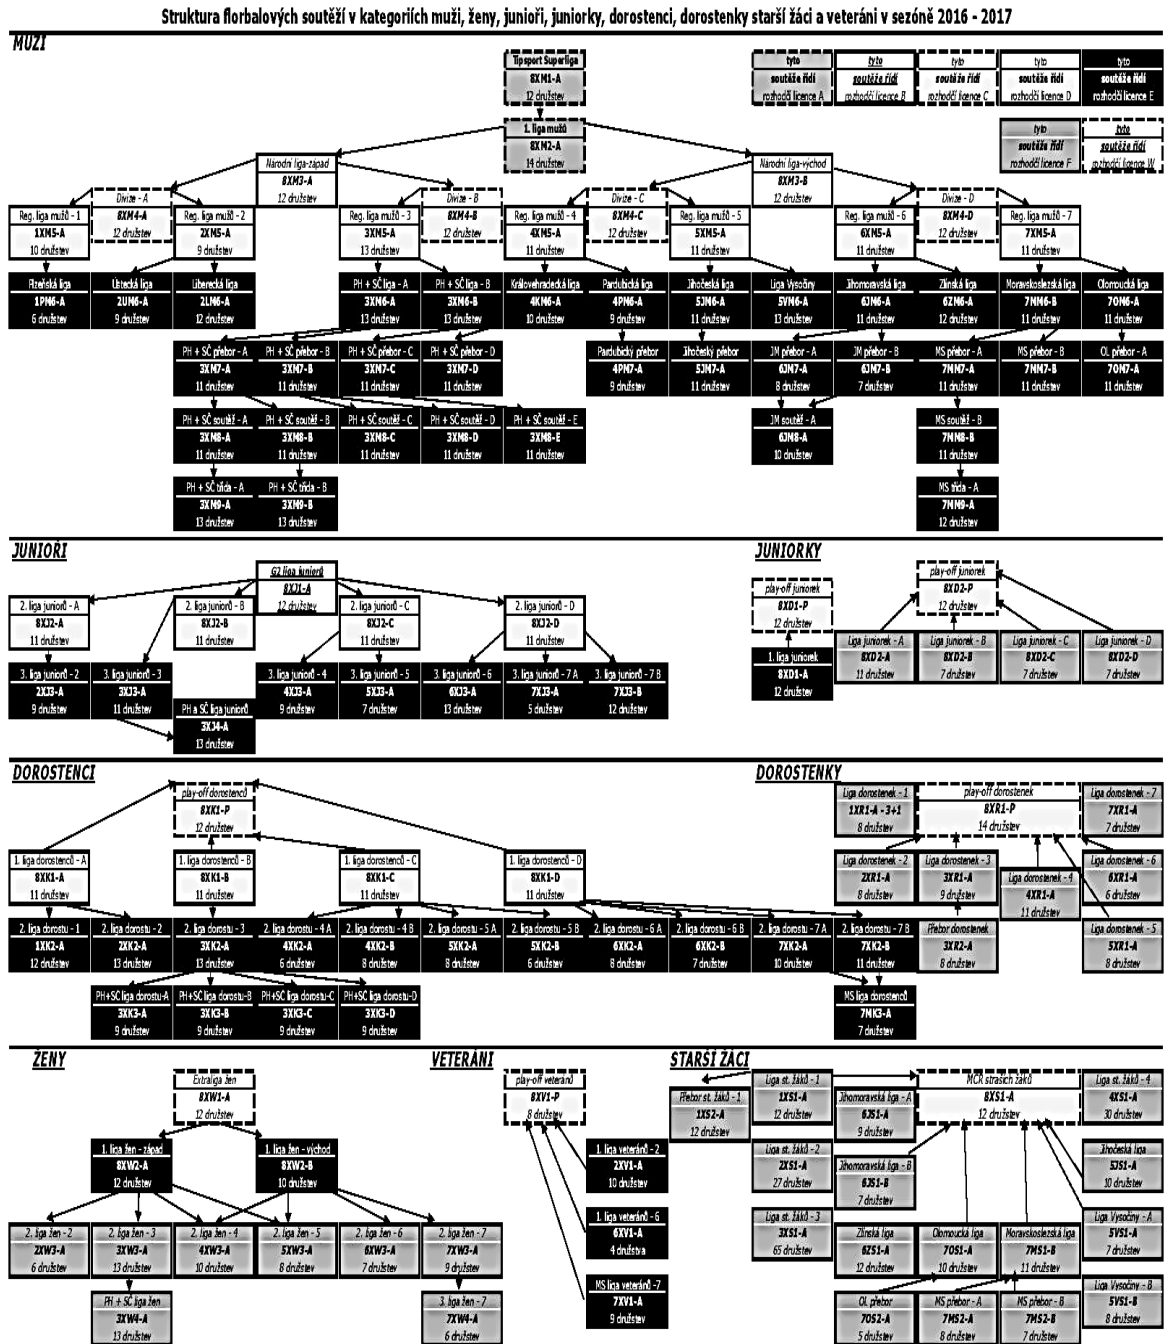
Struktura florbalových soutěží v kategoriích muži, ženy, junioři, juniorky, dorostenci, dorostenky starší žáci a veteráni v sezóně 2016 - 2017

MUŽI

Tipsport Superliga
8XM1-A
12 družstev

tyto soutěže řídí rozhodčí licence A

tyto soutěže řídí rozhodčí licence B

tyto soutěže řídí rozhodčí licence C

tyto soutěže řídí rozhodčí licence D

tyto soutěže řídí rozhodčí licence E

1. liga mužů
8XM2-A
14 družstev

tyto soutěže řídí rozhodčí licence F

tyto soutěže řídí rozhodčí licence W

Národní liga-západ
8XM3-A
12 družstev

Národní liga-východ
8XM3-B
12 družstev

Divize - A
8XM4-A
12 družstev

Divize - B
8XM4-B
12 družstev

Divize - C
8XM4-C
12 družstev

Divize - D
8XM4-D
12 družstev

Reg. liga mužů - 1
1XM5-A
10 družstev

Reg. liga mužů - 2
2XM5-A
9 družstev

Reg. liga mužů - 3
3XM5-A
13 družstev

Reg. liga mužů - 4
4XM5-A
11 družstev

Reg. liga mužů - 5
5XM5-A
11 družstev

Reg. liga mužů - 6
6XM5-A
11 družstev

Reg. liga mužů - 7
7XM5-A
11 družstev

Plzeňská liga
1PM6-A
6 družstev

Ústecká liga
2UM6-A
9 družstev

Liberecká liga
2LM6-A
12 družstev

PH + SČ liga - A
3XM6-A
13 družstev

PH + SČ liga - B
3XM6-B
13 družstev

Královehradecká liga
4KM6-A
10 družstev

Pardubická liga
4PM6-A
9 družstev

Jihočeská liga
5JM6-A
11 družstev

Liga Vysočiny
5VM6-A
13 družstev

Jihomoravská liga
6JM6-A
11 družstev

Zlínská liga
6ZM6-A
12 družstev

Moravskoslezská liga
7MM6-B
11 družstev

Olomoucká liga
7OM6-A
11 družstev

PH + SČ přebor - A
3XM7-A
11 družstev

PH + SČ přebor - B
3XM7-B
11 družstev

PH + SČ přebor - C
3XM7-C
11 družstev

PH + SČ přebor - D
3XM7-D
11 družstev

Pardubický přebor
4PM7-A
9 družstev

Jihočeský přebor
5JM7-A
11 družstev

JM přebor - A
6JM7-A
8 družstev

JM přebor - B
6JM7-B
7 družstev

MS přebor - A
7MM7-A
11 družstev

MS přebor - B
7MM7-B
11 družstev

OL přebor - A
7OM7-A
11 družstev

PH + SČ soutěž - A
3XM8-A
11 družstev

PH + SČ soutěž - B
3XM8-B
11 družstev

PH + SČ soutěž - C
3XM8-C
11 družstev

PH + SČ soutěž - D
3XM8-D
11 družstev

PH + SČ soutěž - E
3XM8-E
11 družstev

JM soutěž - A
6JM8-A
10 družstev

MS soutěž - B
7MM8-B
11 družstev

PH + SČ třída - A
3XM9-A
13 družstev

PH + SČ třída - B
3XM9-B
13 družstev

MS třída - A
7MM9-A
11 družstev

JUNIOŘI

G2 liga juniorů
8XJ1-A
12 družstev

2. liga juniorů - A
8XJ2-A
11 družstev

2. liga juniorů - B
8XJ2-B
11 družstev

2. liga juniorů - C
8XJ2-C
11 družstev

2. liga juniorů - D
8XJ2-D
11 družstev

3. liga juniorů - 2
2XJ3-A
9 družstev

3. liga juniorů - 3
3XJ3-A
11 družstev

3. liga juniorů - 4
4XJ3-A
9 družstev

3. liga juniorů - 5
5XJ3-A
7 družstev

3. liga juniorů - 6
6XJ3-A
13 družstev

3. liga juniorů - 7 A
7XJ3-A
5 družstev

3. liga juniorů - 7 B
7XJ3-B
12 družstev

PH a SČ liga juniorů
3XJ4-A
13 družstev

JUNIORKY

play-off juniorek
8XD1-P
12 družstev

1. liga juniorek
8XD1-A
12 družstev

play-off juniorek
8XD2-P
12 družstev

Liga juniorek - A
8XD2-A
11 družstev

Liga juniorek - B
8XD2-B
7 družstev

Liga juniorek - C
8XD2-C
7 družstev

Liga juniorek - D
8XD2-D
7 družstev

DOROSTENCI

play-off dorostenců
8XK1-P
12 družstev

1. liga dorostenců - A
8XK1-A
11 družstev

1. liga dorostenců - B
8XK1-B
11 družstev

1. liga dorostenců - C
8XK1-C
11 družstev

1. liga dorostenců - D
8XK1-D
11 družstev

2. liga dorostu - 1
1XK2-A
12 družstev

2. liga dorostu - 2
2XK2-A
13 družstev

2. liga dorostu - 3
3XK2-A
13 družstev

2. liga dorostu - 4 A
4XK2-A
6 družstev

2. liga dorostu - 4 B
4XK2-B
8 družstev

2. liga dorostu - 5 A
5XK2-A
8 družstev

2. liga dorostu - 5 B
5XK2-B
6 družstev

2. liga dorostu - 6 A
6XK2-A
8 družstev

2. liga dorostu - 6 B
6XK2-B
7 družstev

2. liga dorostu - 7 A
7XK2-A
10 družstev

2. liga dorostu - 7 B
7XK2-B
11 družstev

PH+SČ liga dorostu-A
3XK3-A
9 družstev

PH+SČ liga dorostu-B
3XK3-B
9 družstev

PH+SČ liga dorostu-C
3XK3-C
9 družstev

PH+SČ liga dorostu-D
3XK3-D
9 družstev

MS liga dorostenců
7MK3-A
11 družstev

DOROSTENKY

Liga dorostenek - 1
1XR1-A - 3+1
8 družstev

play-off dorostenek
8XR1-P
14 družstev

Liga dorostenek - 7
7XR1-A
7 družstev

Liga dorostenek - 2
2XR1-A
8 družstev

Liga dorostenek - 3
3XR1-A
9 družstev

Liga dorostenek - 4
4XR1-A
11 družstev

Liga dorostenek - 6
6XR1-A
6 družstev

Přebor dorostenek
3XR2-A
8 družstev

Liga dorostenek - 5
5XR1-A
8 družstev

ŽENY

Extraliga žen
8XW1-A
12 družstev

1. liga žen - západ
8XW2-A
12 družstev

1. liga žen - východ
8XW2-B
10 družstev

2. liga žen - 2
2XW3-A
6 družstev

2. liga žen - 3
3XW3-A
13 družstev

2. liga žen - 4
4XW3-A
10 družstev

2. liga žen - 5
5XW3-A
8 družstev

2. liga žen - 6
6XW3-A
7 družstev

2. liga žen - 7
7XW3-A
9 družstev

PH + SČ liga žen
3XW4-A
13 družstev

3. liga žen - 7
7XW4-A
6 družstev

VETERÁNI

play-off veteránů
8XV1-P
8 družstev

1. liga veteránů - 2
2XV1-A
10 družstev

1. liga veteránů - 6
6XV1-A
4 družstva

MS liga veteránů - 7
7XV1-A
9 družstev

STARŠÍ ŽÁCI

Přebor st. žáků - 1
1XS2-A
12 družstev

Liga st. žáků - 1
1XS1-A
12 družstev

Jihomoravská liga - A
6JS1-A
9 družstev

MČR starších žáků
8XS1-A
12 družstev

Liga st. žáků - 4
4XS1-A
30 družstev

Liga st. žáků - 2
2XS1-A
27 družstev

Jihomoravská liga - B
6JS1-B
7 družstev

Jihočeská liga
5JS1-A
10 družstev

Liga st. žáků - 3
3XS1-A
65 družstev

Zlínská liga
6ZS1-A
12 družstev

Olomoucká liga
7OS1-A
10 družstev

Moravskoslezská liga
7MS1-B
11 družstev

Liga Vysočiny - A
5VS1-A
8 družstev

OL přebor
7OS2-A
5 družstev

MS přebor - A
7MS2-A
8 družstev

MS přebor - B
7MS2-B
7 družstev

Liga Vysočiny - B
5VS1-B
8 družstev